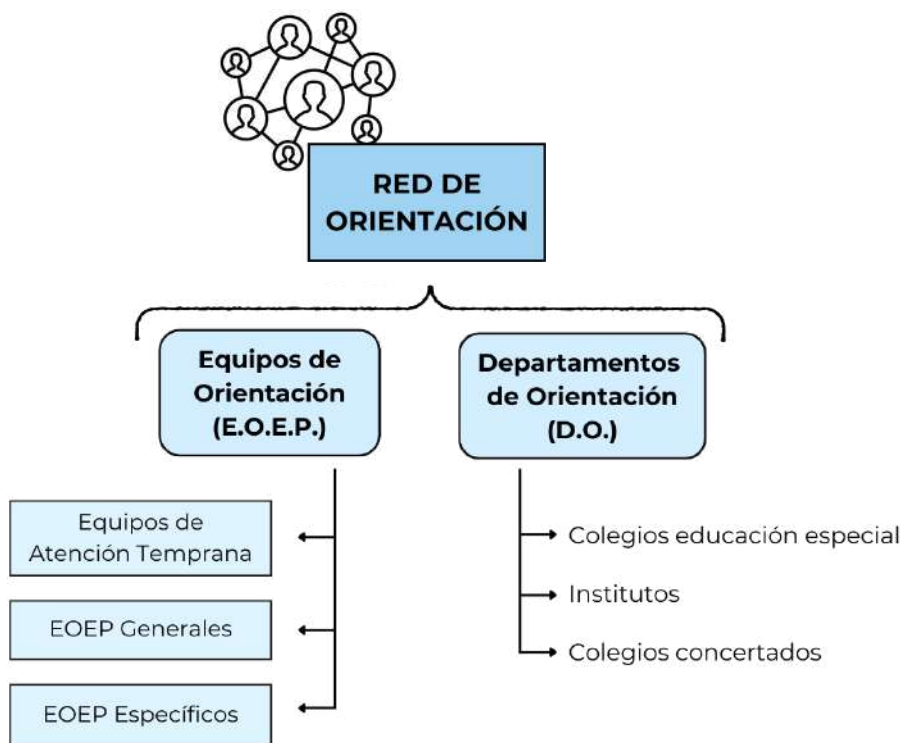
RED DE ORIENTACIÓN

Equipos de Orientación (E.O.E.P.)

Departamentos de Orientación (D.O.)

Equipos de Atención Temprana

EOEP Generales

EOEP Específicos

Colegios educación especial

Institutos

Colegios concertados